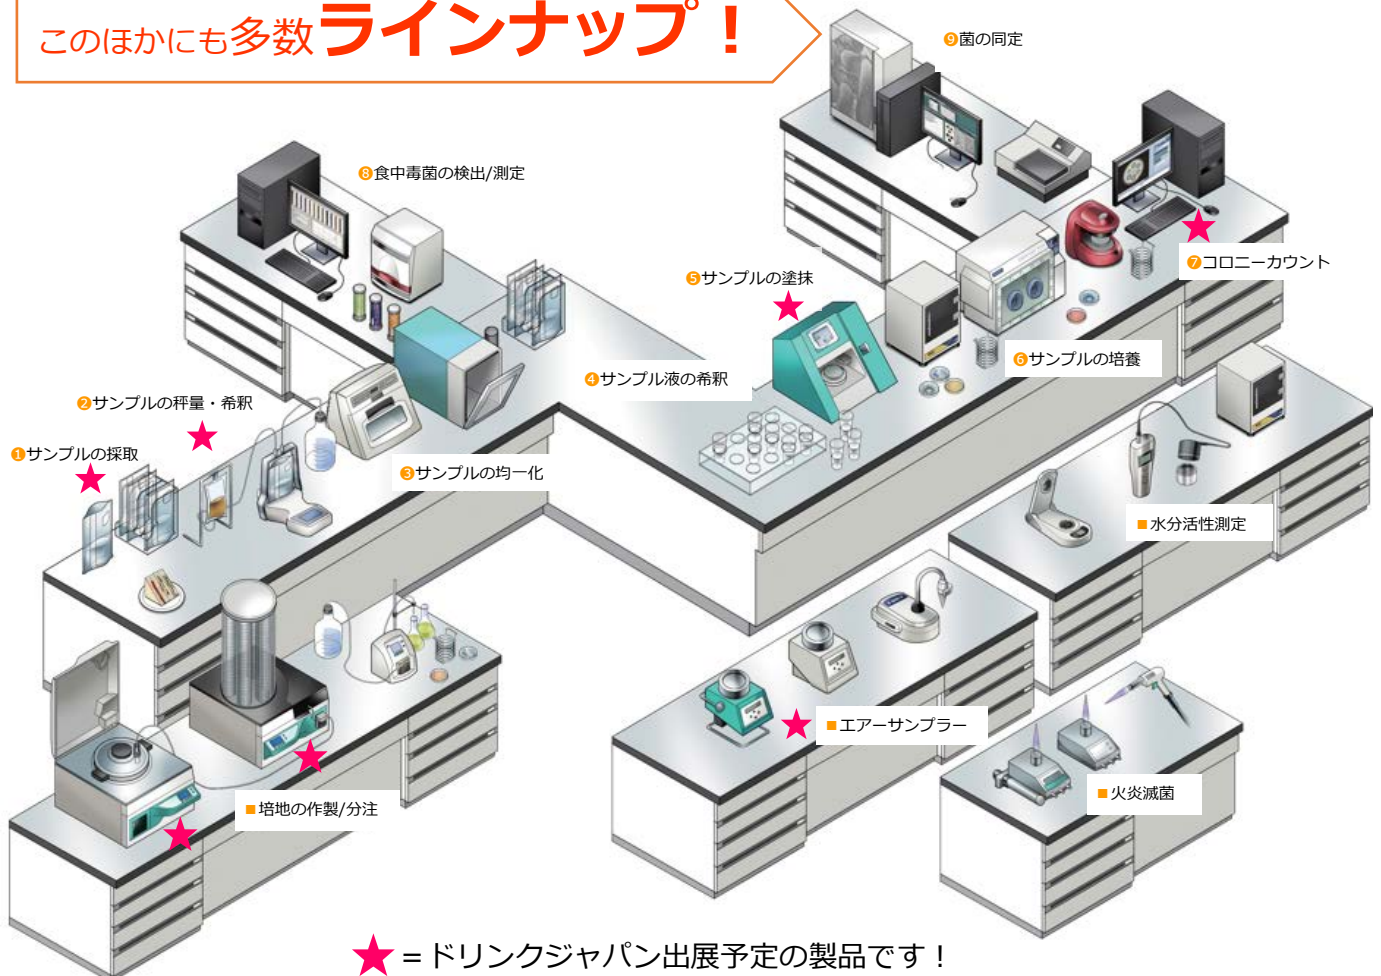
このほかにも多数ラインナップ！

❾菌の同定

❽食中毒菌の検出/測定

❺サンプルの塗抹

❼コロニーカウント

❻サンプルの培養

❹サンプル液の希釈

❷サンプルの秤量・希釈

❶サンプルの採取

❸サンプルの均一化

■水分活性測定

■エアーサンプラー

■火炎滅菌

■培地の作製/分注

★＝ドリンクジャパン出展予定の製品です！